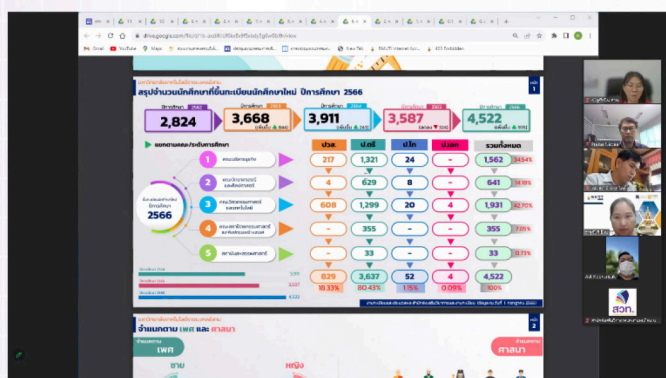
drive.google.com

Gmail YouTube Maps

สรุปจำนวนนักศึกษาที่ขึ้นทะเบียนนักศึกษาใหม่ ปีการศึกษา 2566

1

2,824

3,668

3,911

3,587

4,522

แยกตามคณะ/ระดับการศึกษา

2566

| | ปวส. | ป.ตรี | ป.โท | ป.เอก | รวมทั้งหมด |
|---|---|---|---|---|---|
| 1 | 217 | 1,321 | 24 | - | 1,562 |
| 2 | 4 | 629 | 8 | - | 641 |
| 3 | 608 | 1,299 | 20 | 4 | 1,931 |
| 4 | - | 355 | - | - | 355 |
| 5 | - | 33 | - | - | 33 |
| | 829 | 3,637 | 52 | 4 | 4,522 |
| | 18.33% | 80.43% | 1.15% | 0.09% | 100% |

จำแนกตาม เพศ และ ศาสนา

2

เพศ

ศาสนา

ชาย

หญิง

สวก.